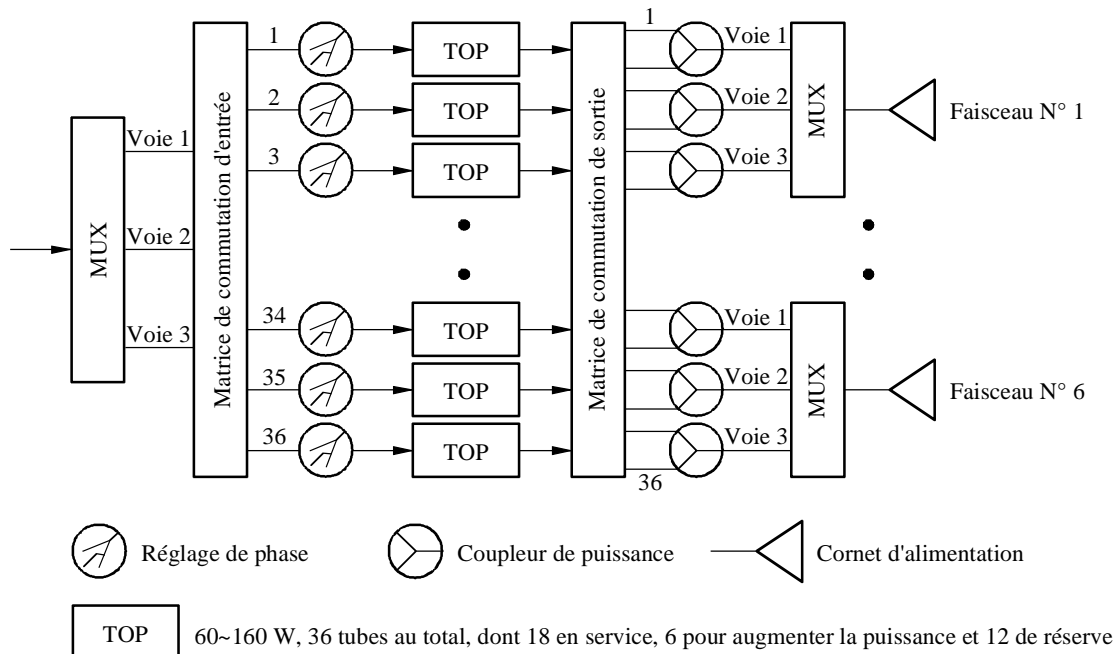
MUX

Voie 1

Voie 2

Voie 3

Matrice de commutation d'entrée

1

2

3

34

35

36

TOP

TOP

TOP

TOP

TOP

TOP

Matrice de commutation de sortie

1

36

Voie 1

Voie 2

Voie 3

MUX

Faisceau N° 1

Voie 1

Voie 2

Voie 3

MUX

Faisceau N° 6

Réglage de phase

Coupleur de puissance

Cornet d'alimentation

TOP

60~160 W, 36 tubes au total, dont 18 en service, 6 pour augmenter la puissance et 12 de réserve